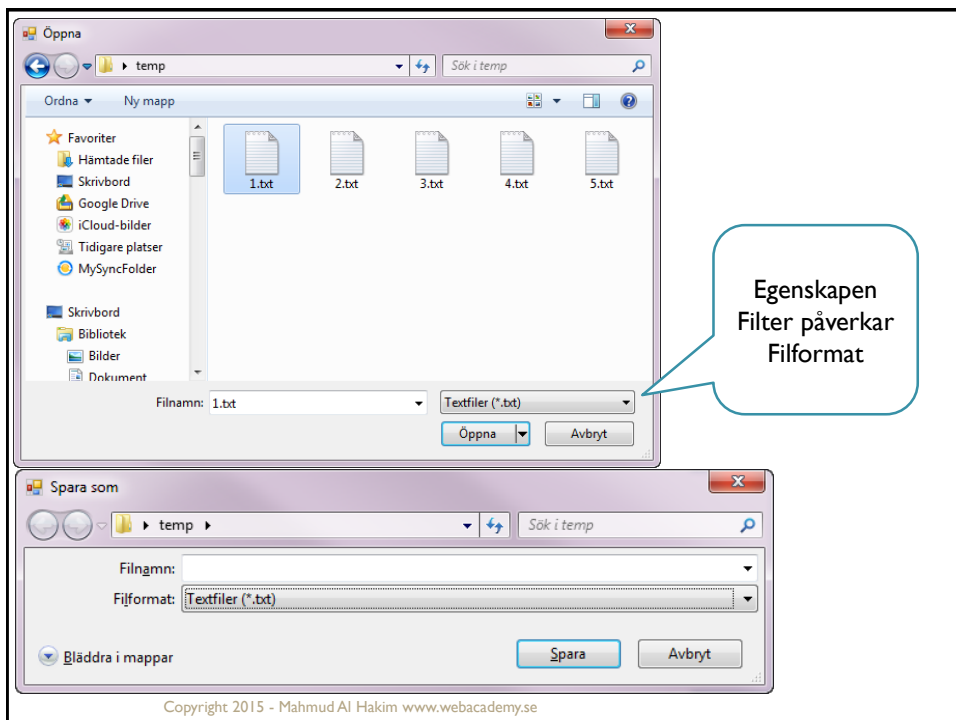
Öppna

temp

Sök i temp

Ordna ▾ Ny mapp

Favoriter
Hämtade filer
Skrivbord
Google Drive
iCloud-bilder
Tidigare platser
MySyncFolder

Skrivbord
Bibliotek
Bilder
Dokument

1.txt
2.txt
3.txt
4.txt
5.txt

Filnamn: 1.txt

Textfiler (*.txt)

Öppna

Avbryt

Egenskapen Filter påverkar Filformat

Spara som

temp

Sök i temp

Filnamn:

Filformat: Textfiler (*.txt)

Bläddra i mappar

Spara

Avbryt

Copyright 2015 - Mahmud Al Hakim www.webacademy.se